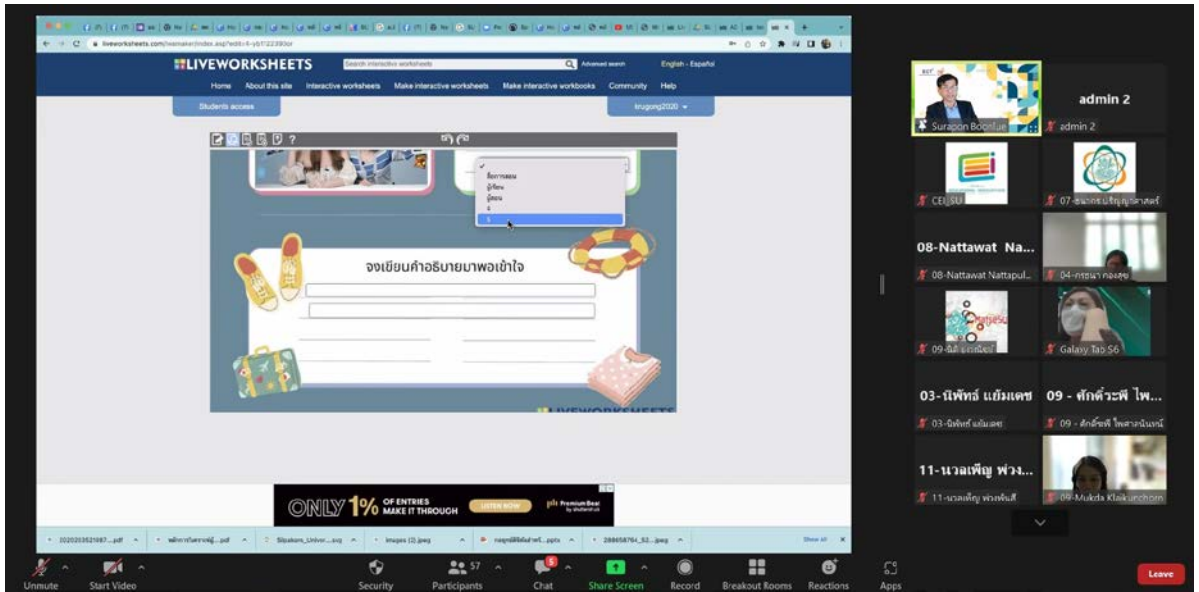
liveworksheets.com/livemaker/index.asp?edit=4-yb1122390or

LIVEWORKSHEETS

Search interactive worksheets

Advanced search

English - Español

Home About this site Interactive worksheets Make interactive worksheets Make interactive workbooks Community Help

Students access

krugong2020

?

✓
ชื่อการสอน
ผู้เรียน
ผู้สอน
4
5

จงเขียนคำอธิบายมาพอเข้าใจ

LIVEWORKSHEETS

ONLY 1% OF ENTRIES MAKE IT THROUGH LISTEN NOW PremiumBeat by shutterstock

20200352 1687....pdf

Silpakorn_Univer....svg

images (2).jpeg

288658764_52....jpeg

Show all

Surapon Boonlue

admin 2

admin 2

CEI SU

07-ธนากร ปริญญาศาสตร์

08-Nattawat Na...

08-Nattawat Nattapul...

04-กรชนา คองสุข

09-นิติ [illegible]

Galaxy Tab S6

03-นิพัทธ์ แย้มเดช

09 - ศักดิ์ระพี ไพ...

03-นิพัทธ์ แย้มเดช

09 - ศักดิ์ระพี ไพศาลนันทน์

11-นวลเพ็ญ พ่วง...

11-นวลเพ็ญ พ่วงพันธ์

09-Mukda Klaikurchorn

Unmute

Start Video

Security

57

Participants

5

Chat

Share Screen

Record

Breakout Rooms

Reactions

Apps

Leave